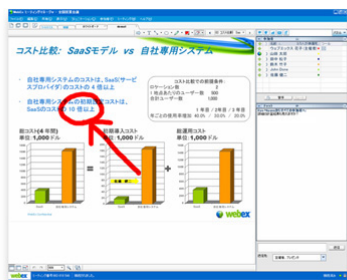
コスト比較：SaaSモデル vs 自社専用システム

自社専用システムのコストは、SaaS(サービスプロバイダ)のコストの 4 倍以上

自社専用システムの初期導入コストは、SaaSのコストの 10 倍以上

コスト比較での前提条件：
ロケーション数 2
1 地点あたりのユーザー数 500
合計ユーザー数 1000

1 年目 / 2 年目 / 3 年目
年ごとの使用率増加 40% / 25% / 20%

総コスト(4 年間)
単位: 1,000 ドル

初期導入コスト
単位: 1,000 ドル

=

+

継続コスト
単位: 1,000 ドル

webex